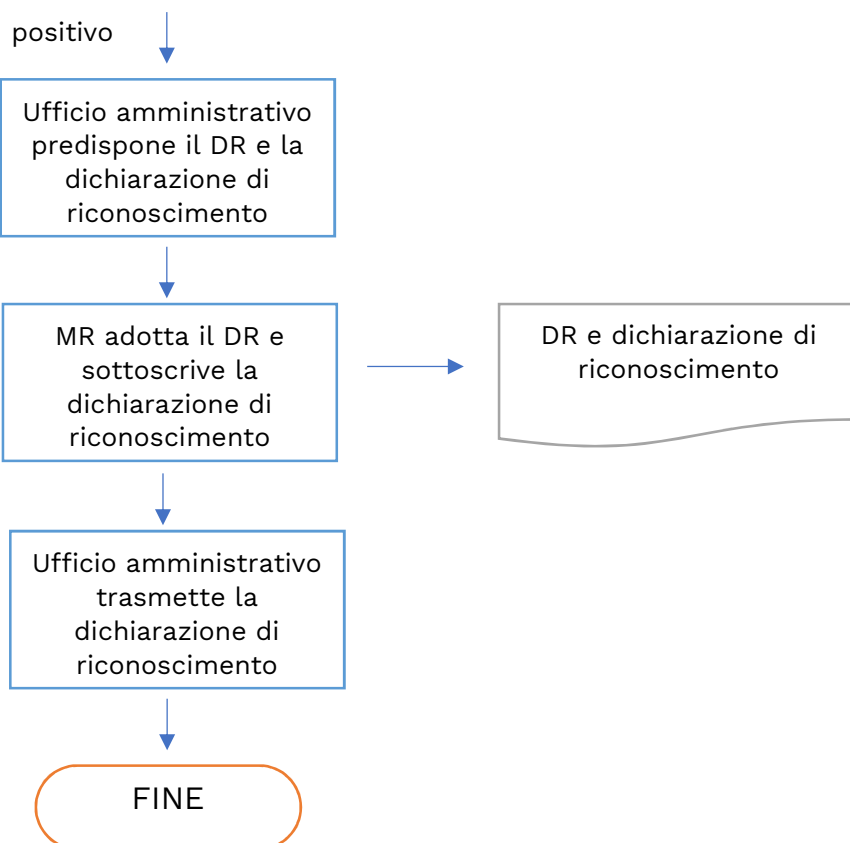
positivo

Ufficio amministrativo predispone il DR e la dichiarazione di riconoscimento

MR adotta il DR e sottoscrive la dichiarazione di riconoscimento

DR e dichiarazione di riconoscimento

Ufficio amministrativo trasmette la dichiarazione di riconoscimento

FINE